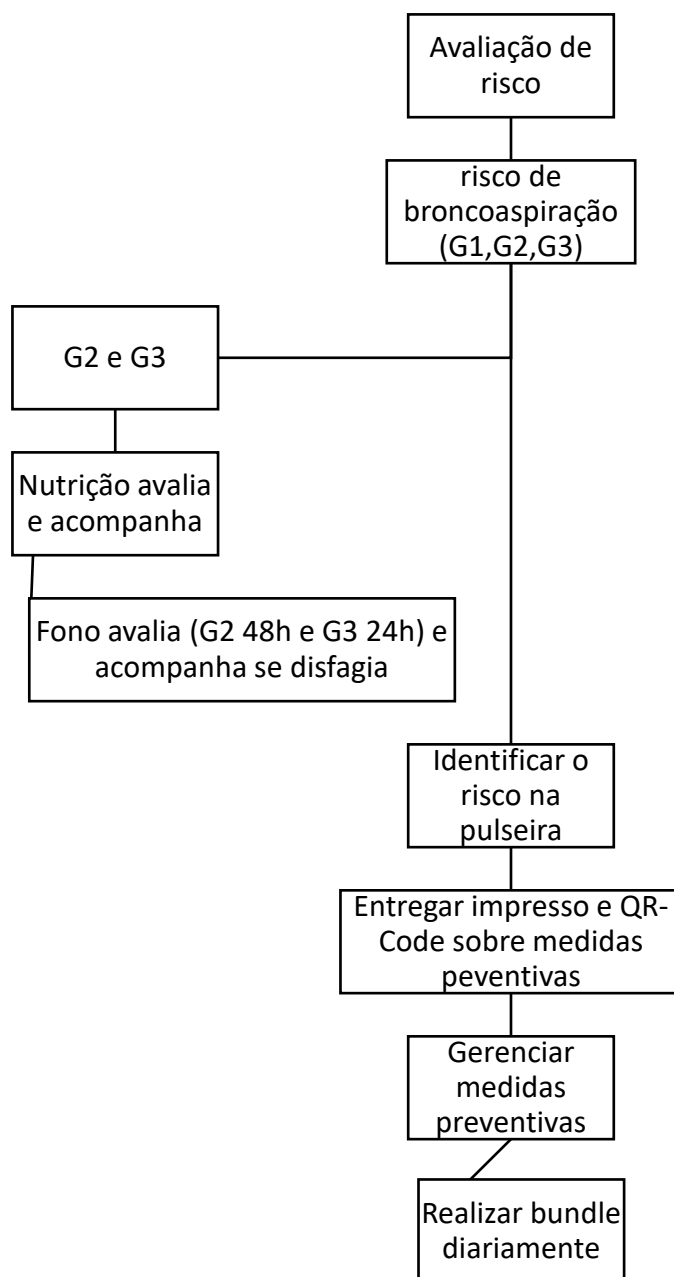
Avaliação de risco

risco de broncoaspiração (G1,G2,G3)

G2 e G3

Nutrição avalia e acompanha

Fono avalia (G2 48h e G3 24h) e acompanha se disfagia

Identificar o risco na pulseira

Entregar impresso e QR-Code sobre medidas peventivas

Gerenciar medidas preventivas

Realizar bundle diariamente